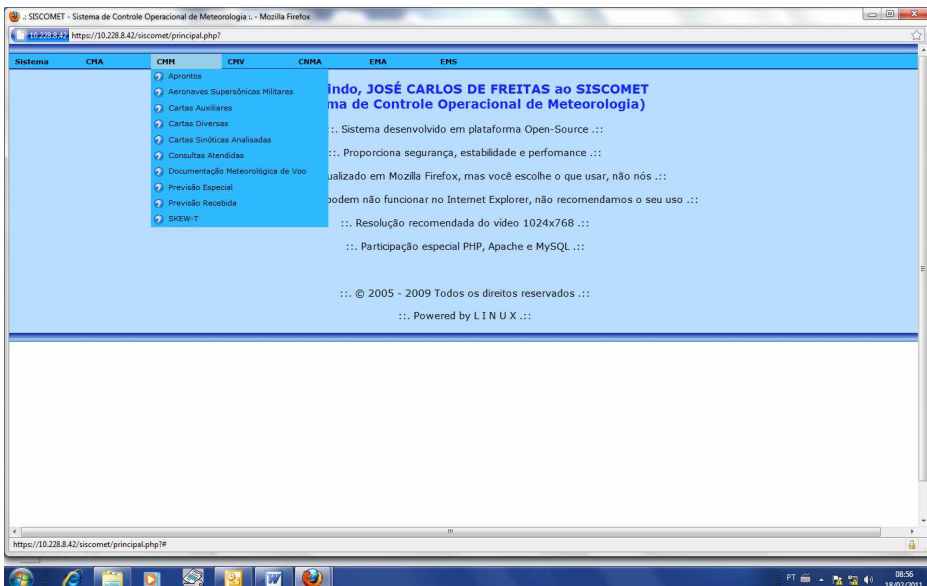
.: SISCOMET - Sistema de Controle Operacional de Meteorologia :. - Mozilla Firefox

10.228.8.42 https://10.228.8.42/siscomet/principal.php?

Sistema CMA CMM CMV CNMA EMA EMS

Apronto
Aeronaves Supersônicas Militares
Cartas Auxiliares
Cartas Diversas
Cartas Sinóticas Analisadas
Consultas Atendidas
Documentação Meteorológica de Voo
Previsão Especial
Previsão Recebida
SKEW-T

indo, JOSÉ CARLOS DE FREITAS ao SISCOMET
ma de Controle Operacional de Meteorologia)

:. Sistema desenvolvido em plataforma Open-Source .::

::. Proporciona segurança, estabilidade e perfomance .::

ualizado em Mozilla Firefox, mas você escolhe o que usar, não nós .::

podem não funcionar no Internet Explorer, não recomendamos o seu uso .::

::. Resolução recomendada do vídeo 1024x768 .::

::. Participação especial PHP, Apache e MySQL .::

::. © 2005 - 2009 Todos os direitos reservados .::

::. Powered by L I N U X .::

https://10.228.8.42/siscomet/principal.php?#

PT 08:56 18/02/2011